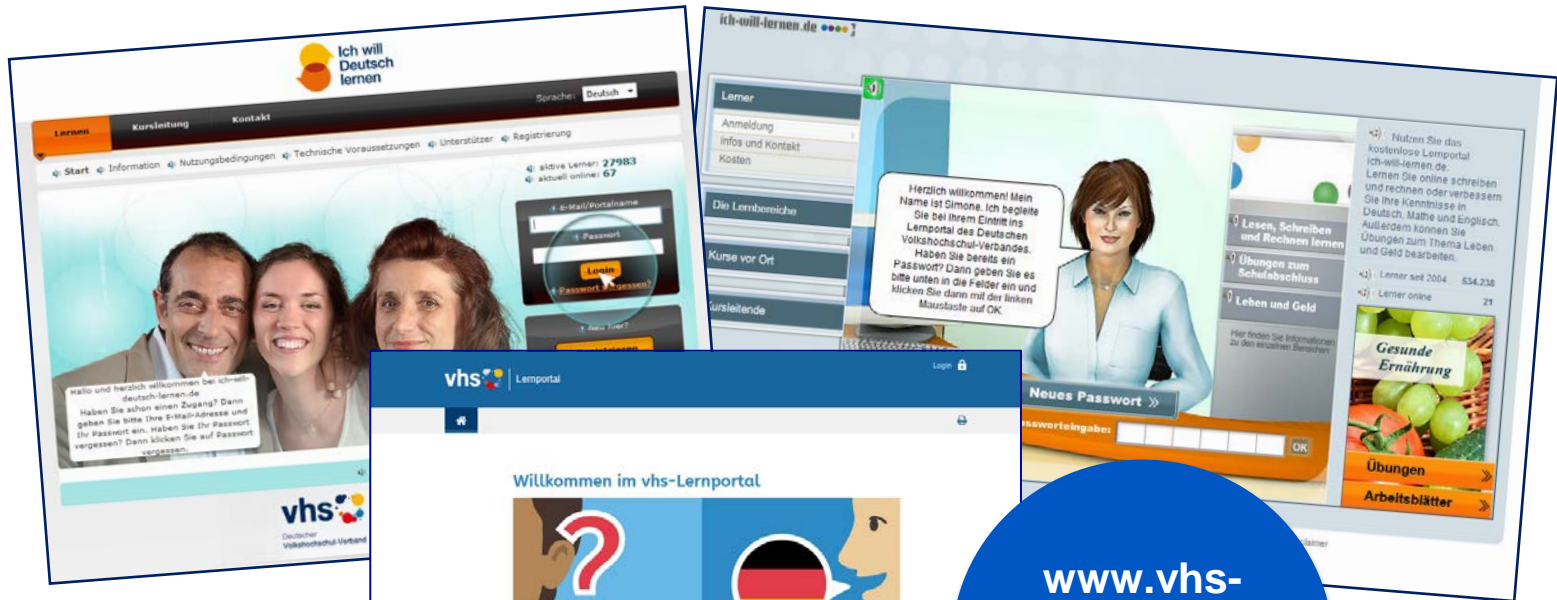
Ich will Deutsch lernen

Sprache: Deutsch

Lernen Kursleitung Kontakt

Start Information Nutzungsbedingungen Technische Voraussetzungen Unterstützer Registrierung

aktive Lerner: 27983
aktuell online: 67

E-Mail/Portalname
Passwort
Login
Passwort vergessen?

Neu hier?

Hallo und herzlich willkommen bei ich-will-deutsch-lernen.de
Haben Sie schon einen Zugang? Dann geben Sie bitte Ihre E-Mail-Adresse und Ihr Passwort ein. Haben Sie Ihr Passwort vergessen? Dann klicken Sie auf Passwort vergessen.

vhs
Deutscher Volkshochschul-Verband

ich-will-lernen.de

Lerner
Anmeldung
Infos und Kontakt
Kosten

Die Lernbereiche

Kurse vor Ort

Kursleitende

Herzlich willkommen! Mein Name ist Simone. Ich begleite Sie bei Ihrem Eintritt ins Lernportal des Deutschen Volkshochschul-Verbandes. Haben Sie bereits ein Passwort? Dann geben Sie es bitte unten in die Felder ein und klicken Sie dann mit der linken Maustaste auf OK.

Lesen, Schreiben und Rechnen lernen
Übungen zum Schulabschluss
Leben und Geld

Hier finden Sie Informationen zu den einzelnen Bereichen

Nutzen Sie das kostenlose Lernportal ich-will-lernen.de. Lernen Sie online schreiben und rechnen oder verbessern Sie Ihre Kenntnisse in Deutsch, Mathe und Englisch. Außerdem können Sie Übungen zum Thema Leben und Geld bearbeiten.

Lerner seit 2004 534.238
Lerner online 21

Gesunde Ernährung

Übungen
Arbeitsblätter

Neues Passwort
Passworteingabe:
OK

vhs Lernportal
Login

Willkommen im vhs-Lernportal

www.vhs-